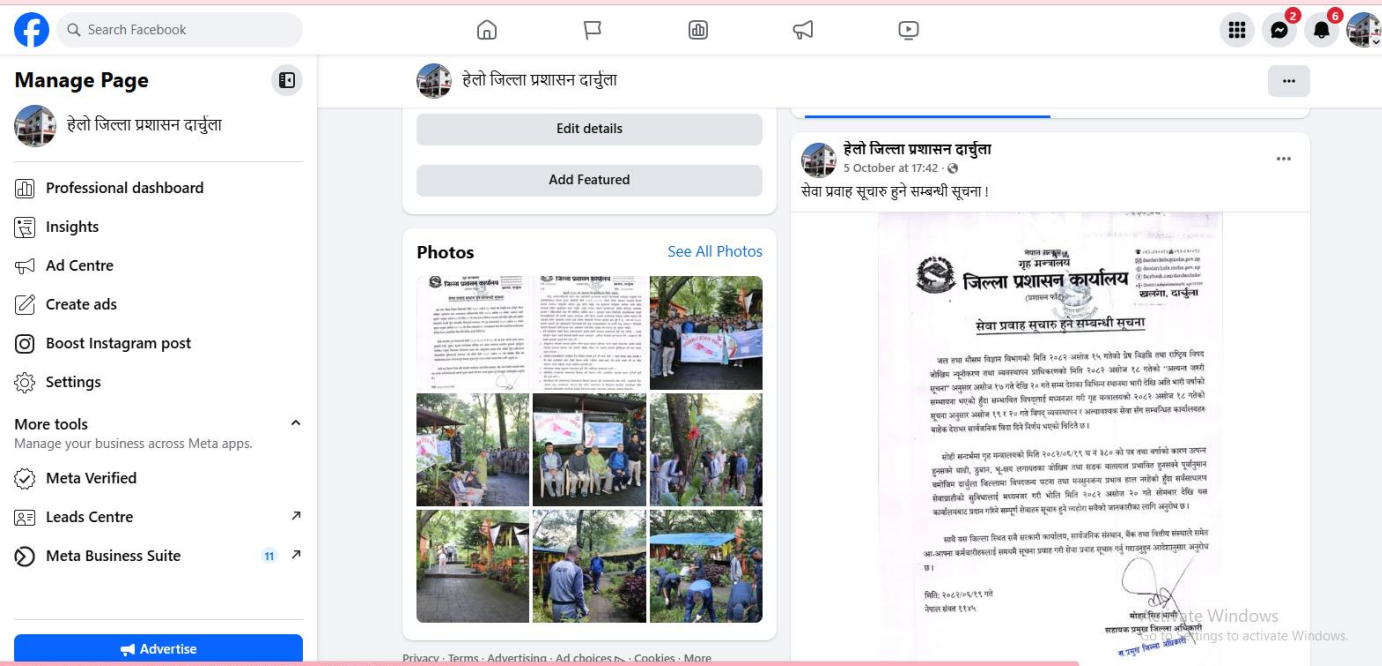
Search Facebook

2 6

Manage Page

हेलो जिल्ला प्रशासन दार्चुला

Professional dashboard

Insights

Ad Centre

Create ads

Boost Instagram post

Settings

More tools

Manage your business across Meta apps.

Meta Verified

Leads Centre

Meta Business Suite 11

Advertise

हेलो जिल्ला प्रशासन दार्चुला

Edit details

Add Featured

Photos

See All Photos

Privacy · Terms · Advertising · Ad choices · Cookies · More

हेलो जिल्ला प्रशासन दार्चुला

5 October at 17:42 ·

सेवा प्रवाह सूचारु हुने सम्बन्धी सूचना !

नेपाल सरकार
गृह मन्त्रालय
जिल्ला प्रशासन कार्यालय
(प्रशासन फाँट)
खलंगा, दार्चुला

सेवा प्रवाह सुचारु हुने सम्बन्धी सूचना

जल तथा मौसम विज्ञान विभागको मिति २०८२ असोज १५ गतेको प्रेस विज्ञप्ति तथा राष्ट्रिय विपद जोखिम न्यूनीकरण तथा व्यवस्थापन प्राधिकरणको मिति २०८२ असोज १८ गतेको "अत्यन्त जरुरी सूचना" अनुसार असोज १७ गते देखि २० गते सम्म देशका विभिन्न स्थानमा भारी देखि अति भारी वर्षाको सम्भावना भएको हुँदा सम्भावित विपद्लाई मध्यनजर गरी गृह मन्त्रालयको २०८२ असोज १८ गतेको सूचना अनुसार असोज १९ र २० गते विपद् व्यवस्थापन र अत्यावश्यक सेवा सँग सम्बन्धित कार्यालयहरु बाहेक देशभर सार्वजनिक बिदा दिने निर्णय भएको विदितै छ।

सोही सन्दर्भमा गृह मन्त्रालयको मिति २०८२/०६/१९ च नं ३८० को पत्र तथा वर्षाको कारण उत्पन्न हुनसक्ने बाढी, डुबान, भू-क्षय लगायतका जोखिम तथा सडक यातायात प्रभावित हुनसक्ने पूर्वानुमान बमोजिम दार्चुला जिल्लामा विपद्जन्य घटना तथा मनसुनजन्य प्रभाव हाल नदेखिएको हुँदा सर्वसाधारण सेवाग्राहीको सुविधालाई मध्यनजर गरी भोलि मिति २०८२ असोज २० गते सोमबार देखि यस कार्यालयबाट प्रदान गरिने सम्पूर्ण सेवाहरु सुचारु हुने व्यहोरा सबैको जानकारीका लागि अनुरोध छ।

साथै यस जिल्ला स्थित सबै सरकारी कार्यालय, सार्वजनिक संस्थान, बैंक तथा वित्तीय संस्थाले समेत आ-आफ्ना कर्मचारीहरुलाई सम्बन्धी सूचना प्रवाह गरी सेवा प्रवाह सुचारु गर्नु गराउनुहुन आदेशानुसार अनुरोध छ।

मिति: २०८२/०६/१९ गते
नेपाल संवत ११४५

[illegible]
सहायक प्रमुख जिल्ला अधिकारी

Activate Windows
Go to Settings to activate Windows.